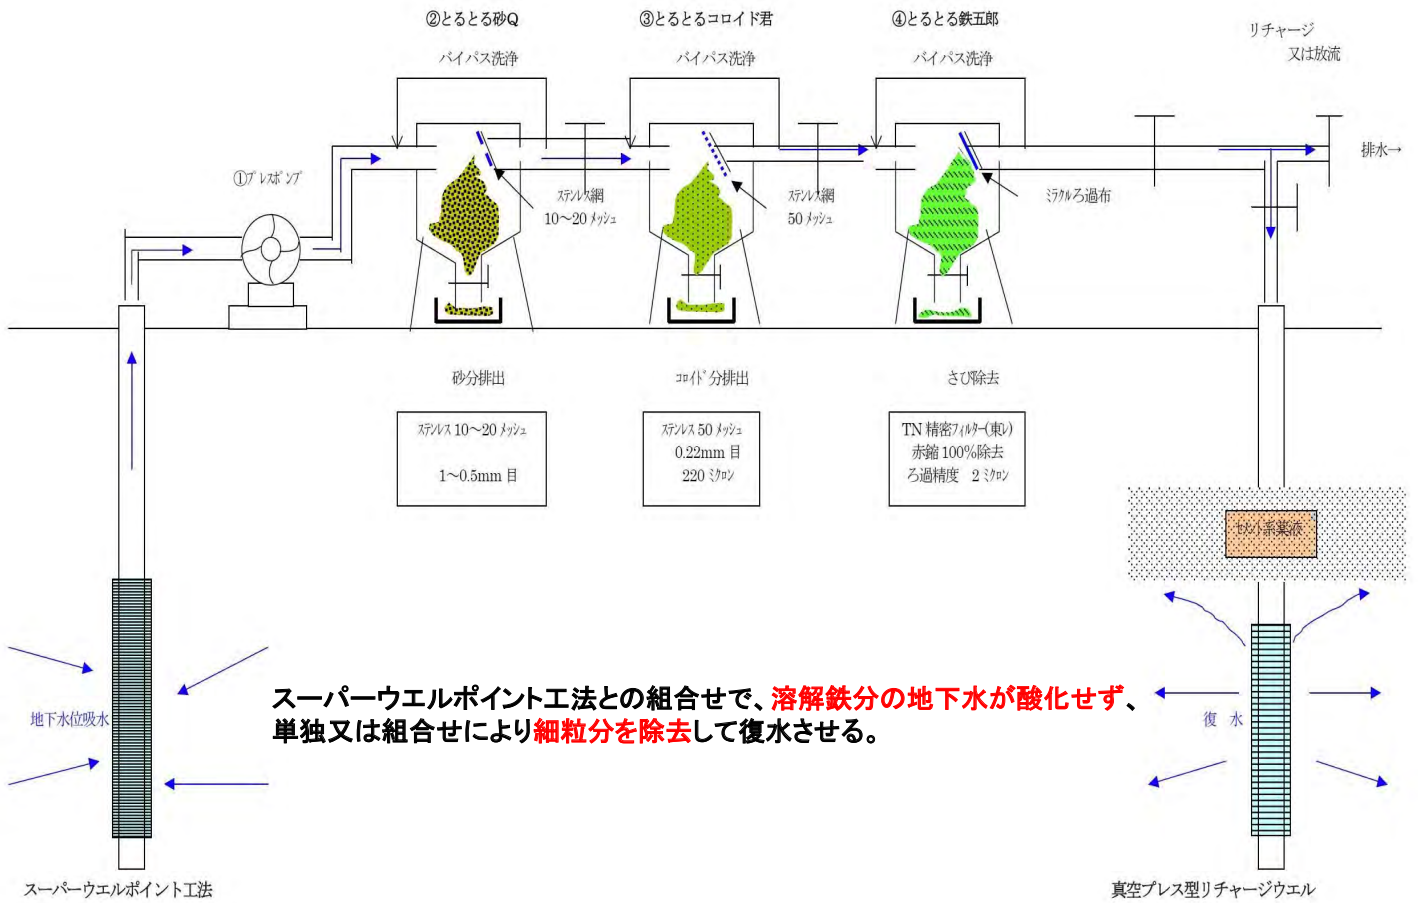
②とるとる砂Q
③とるとるコロイド君
④とるとる鉄五郎

リチャージ
又は放流

バイパス洗浄
バイパス洗浄
バイパス洗浄

排水→

①プレスポンプ

ステンレス網
10～20 メッシュ

ステンレス網
50 メッシュ

ミクロろ過布

砂分排出
コロイド分排出
さび除去

| ステンレス 10～20 メッシュ 1～0.5mm 目 |
|---|

| ステンレス 50 メッシュ 0.22mm 目 220 ミクロン |
|---|

| TN 精密フィルター(東レ) 赤錆 100%除去 ろ過精度 2 ミクロン |
|---|

セメント系薬液

地下水位吸水

スーパーウエルポイント工法との組合せで、溶解鉄分の地下水が酸化せず、単独又は組合せにより細粒分を除去して復水させる。

復 水

スーパーウエルポイント工法
真空プレス型リチャージウエル